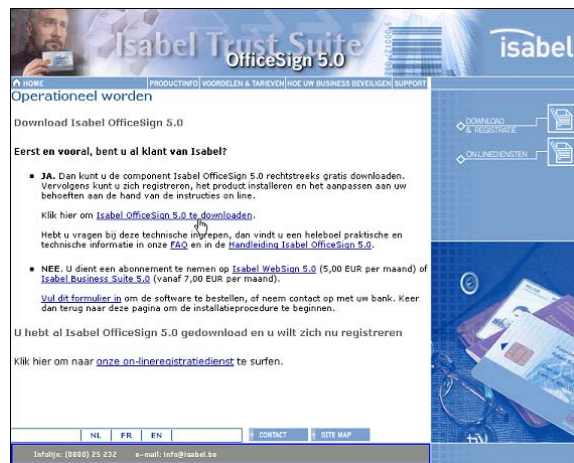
Isabel Trust Suite OfficeSign 5.0

isabel

HOME | PRODUCTINFO | VOORDELEN & TARIEVEN | HOE UW BUSINESS BEVEILIGEN | SUPPORT

Operationeel worden

Download Isabel OfficeSign 5.0

Eerst en vooral, bent u al klant van Isabel?

■ JA. Dan kunt u de component Isabel OfficeSign 5.0 rechtstreeks gratis downloaden. Vervolgens kunt u zich registreren, het product installeren en het aanpassen aan uw behoeften aan de hand van de instructies on line.

Klik hier om Isabel OfficeSign 5.0 te downloaden.

Hebt u vragen bij deze technische ingrepen, dan vindt u een heleboel praktische en technische informatie in onze FAQ en in de Handleiding Isabel OfficeSign 5.0.

■ NEE. U dient een abonnement te nemen op Isabel WebSign 5.0 (5,00 EUR per maand) of Isabel Business Suite 5.0 (vanaf 7,00 EUR per maand).

Vul dit formulier in om de software te bestellen, of neem contact op met uw bank. Keer dan terug naar deze pagina om de installatieprocedure te beginnen.

U hebt al Isabel OfficeSign 5.0 gedownload en u wilt zich nu registreren

Klik hier om naar onze on-lineregistratiedienst te surfen.

DOWNLOAD & REGISTRATIE

ON-LINEDIENSTEN

NL | FR | EN | CONTACT | SITE MAP

Infolijn: (0800) 25 232 e-mail: info@isabel.be